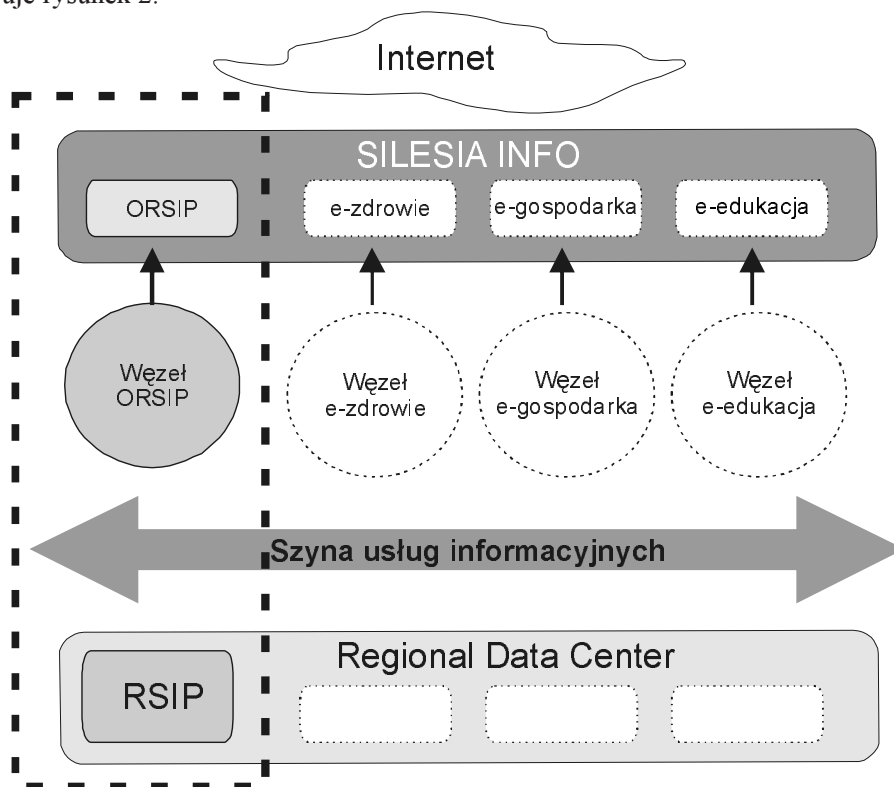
aje rysunek 2.

Internet

SILESIA INFO

ORSIP

e-zdrowie

e-gospodarka

e-edukacja

Węzeł ORSIP

Węzeł e-zdrowie

Węzeł e-gospodarka

Węzeł e-edukacja

Szyna usług informacyjnych

Regional Data Center

RSIP